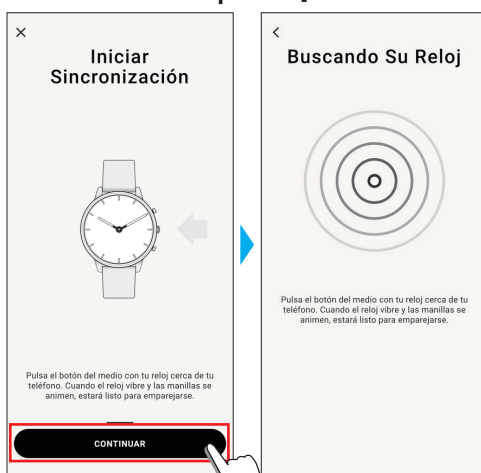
×

Iniciar Sincronización

Pulsa el botón del medio con tu reloj cerca de tu teléfono. Cuando el reloj vibre y las manillas se animen, estará listo para emparejarse.

CONTINUAR

<

Buscando Su Reloj

Pulsa el botón del medio con tu reloj cerca de tu teléfono. Cuando el reloj vibre y las manillas se animen, estará listo para emparejarse.